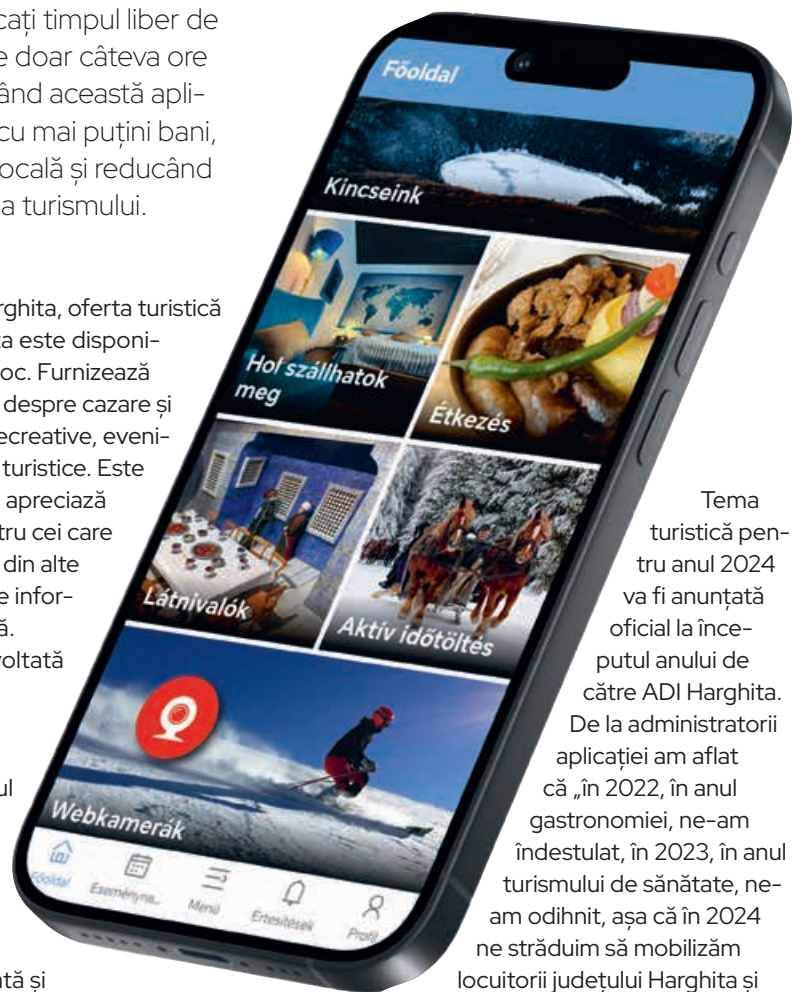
cați timpul liber de e doar câteva ore ând această aplicu mai puțini bani, ocală și reducând a turismului.

rghita, oferta turistică a este disponioc. Furnizează despre cazare și ecreative, eveni- turistice. Este apreciază tru cei care din alte e inforă. voltată

ul

tă și

Főoldal

Kincseink

Hol szállhatok meg

Étkezés

Látnivalók

Aktív időtöltés

Webkamerák

Főoldal

Eseménynaptár

Menü

Értesítések

Profil

Tema turistică pentru anul 2024 va fi anunțată oficial la începutul anului de către ADI Harghita. De la administratorii aplicației am aflat că „în 2022, în anul gastronomiei, ne-am îndestulat, în 2023, în anul turismului de sănătate, ne-am odihnit, așa că în 2024 ne străduim să mobilizăm locuitorii județului Harghita și